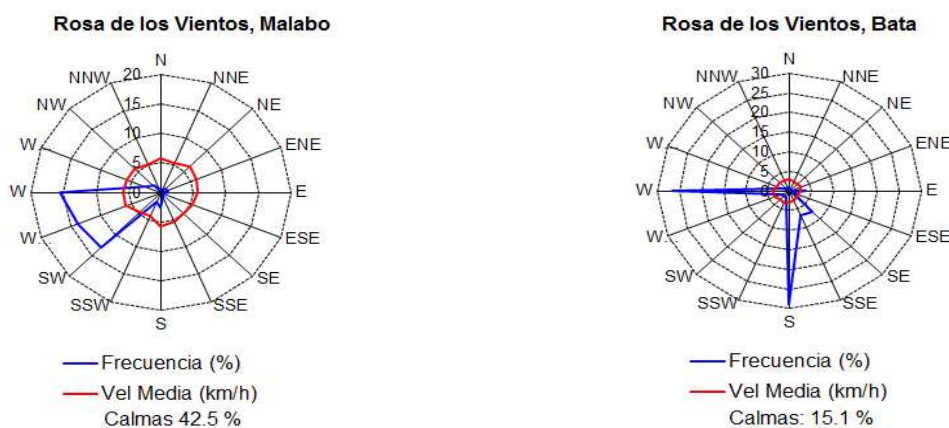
Rosa de los Vientos, Malabo

N
NNE
NE
ENE
E
ESE
SE
SSE
S
SSW
SW
W
W
W
NW
NNW
20
15
10
5
0

Frecuencia (%)
Vel Media (km/h)
Calmas 42.5 %

Rosa de los Vientos, Bata

N
NNE
NE
ENE
E
ESE
SE
SSE
S
SSW
SW
W
W
W
NW
NNW
30
25
20
15
10
5
0

Frecuencia (%)
Vel Media (km/h)
Calmas: 15.1 %